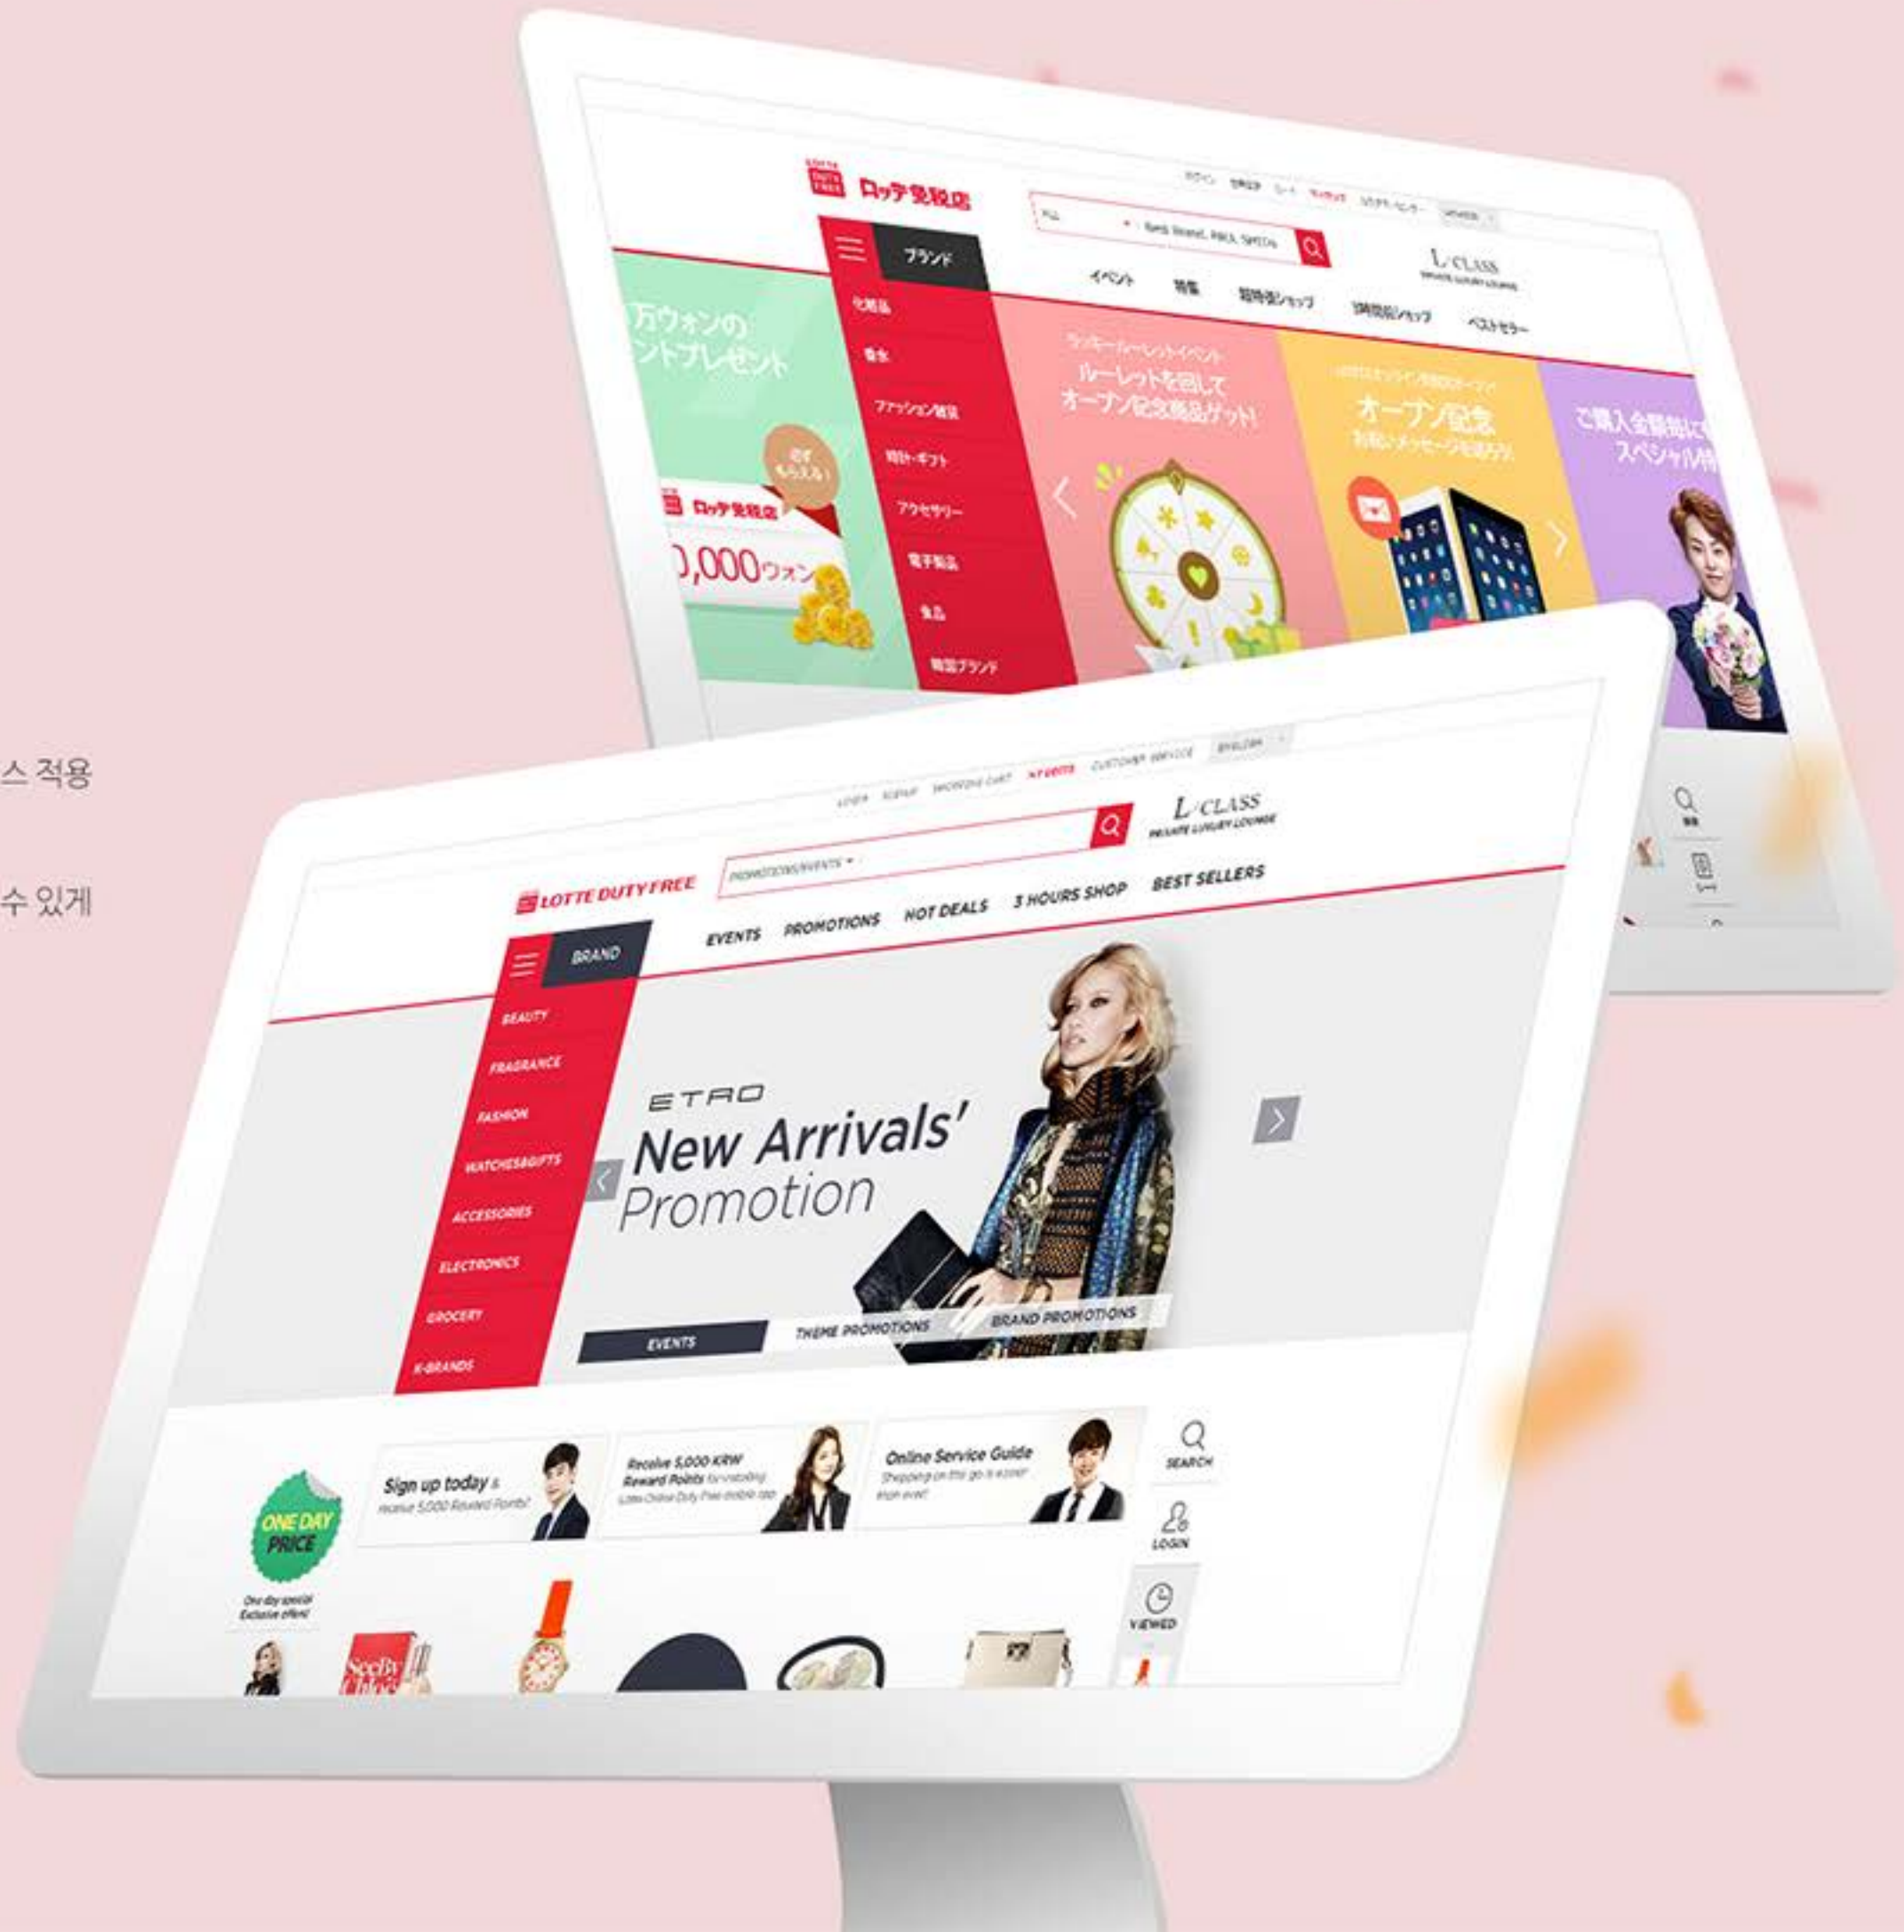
스 적용

수 있게

LOTTE DUTY FREE ロッテ免税店

ブランド

イベント 特集 超特価ショップ 3時間限ショップ ベストセラー

L/CLASS

化粧品
香水
ファッション雑貨
時計・ギフト
アクセサリー
電子製品
食品
韓国ブランド

万ウォンの
ントプレゼント

ロッテ免税店
0,000ウォン

ルーレットを回して
オーブン記念商品ゲット!

オープン記念

ご購入金額別に
スペシャル特

LOGIN SIGNUP SHOPPING CART MY LOTTE CUSTOMER SERVICE ENGLISH

LOTTE DUTY FREE

PROMOTIONS/EVENTS

L/CLASS
PRIVATE LUXURY LOUNGE

BRAND

EVENTS PROMOTIONS HOT DEALS 3 HOURS SHOP BEST SELLERS

BEAUTY
FRAGRANCE
FASHION
WATCHES&GIFTS
ACCESSORIES
ELECTRONICS
GROCERY
K-BRANDS

ETRO
New Arrivals'
Promotion

EVENTS
THEME PROMOTIONS
BRAND PROMOTIONS

ONE DAY PRICE
One day special Exclusive offers!

Sign up today & receive 5,000 Reward Points!

Receive 5,000 KRW Reward Points for installing Lotte Online Duty Free mobile app

Online Service Guide
Shopping on the go is easier than ever!

SEARCH
LOGIN
VIEWED